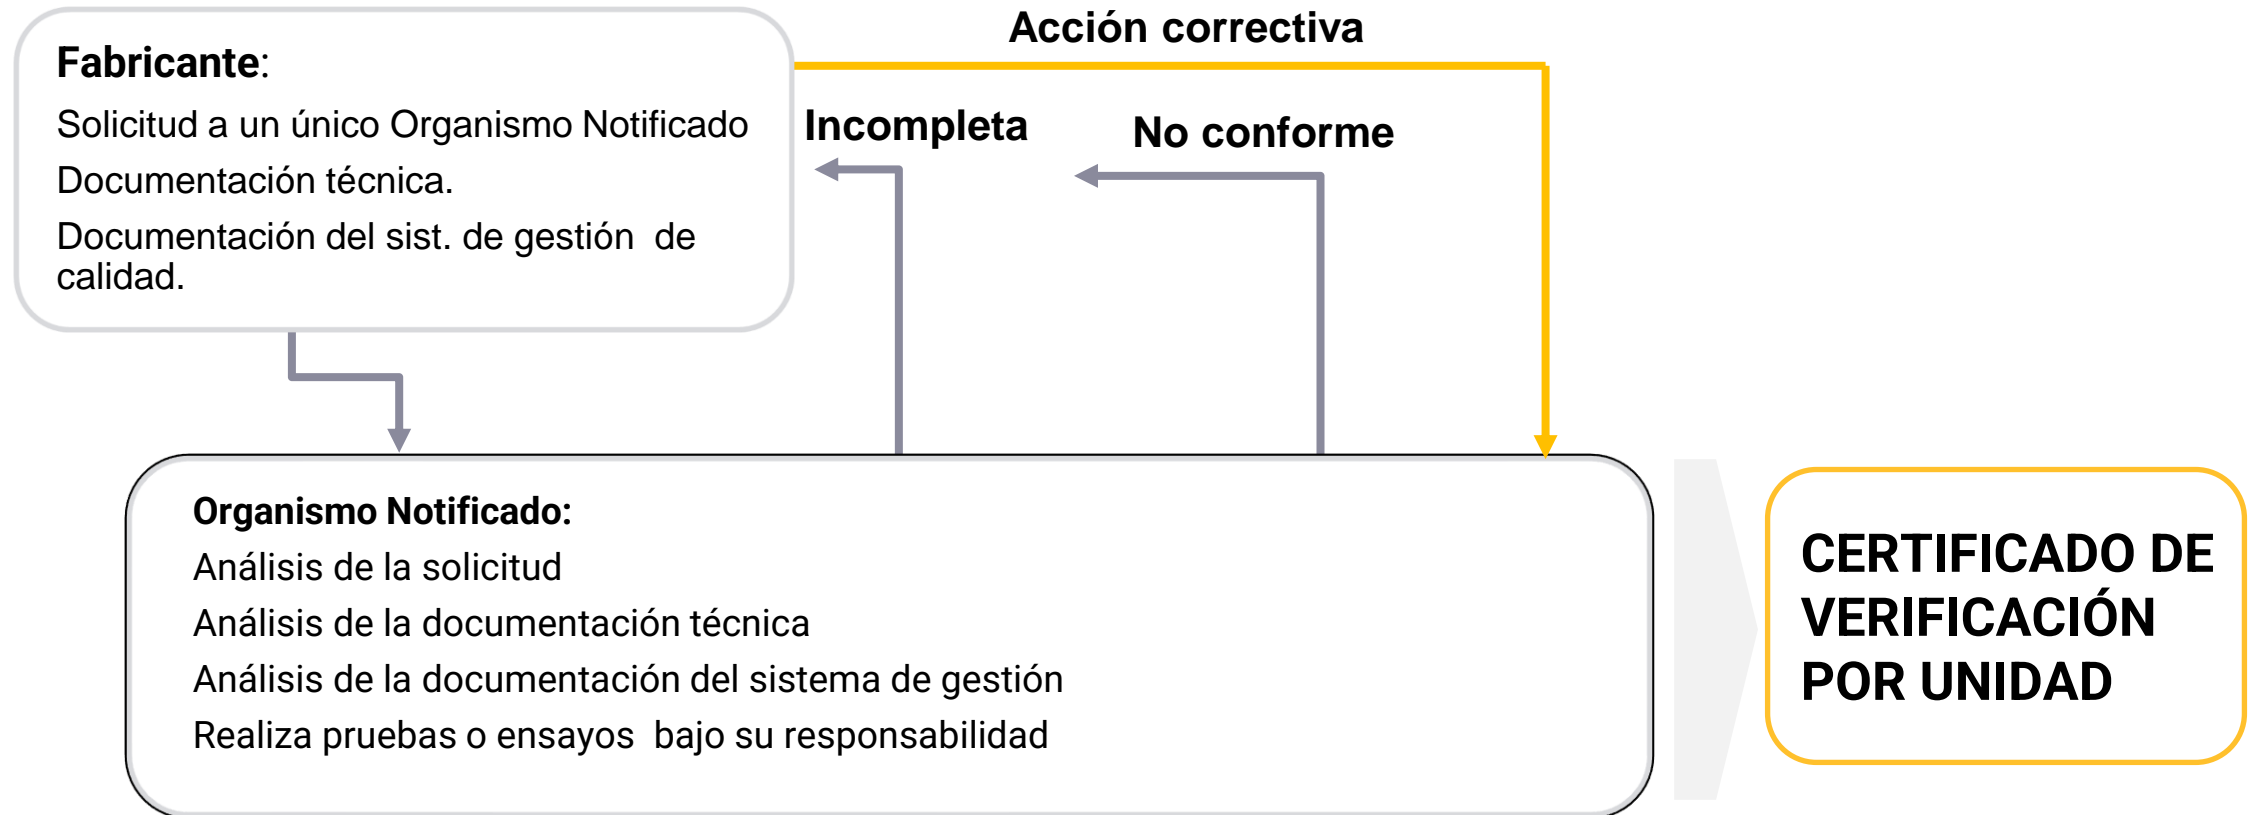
Fabricante:
Solicitud a un único Organismo Notificado
Documentación técnica.
Documentación del sist. de gestión de calidad.

Acción correctiva

Incompleta

No conforme

Organismo Notificado:
Análisis de la solicitud
Análisis de la documentación técnica
Análisis de la documentación del sistema de gestión
Realiza pruebas o ensayos bajo su responsabilidad

CERTIFICADO DE VERIFICACIÓN POR UNIDAD